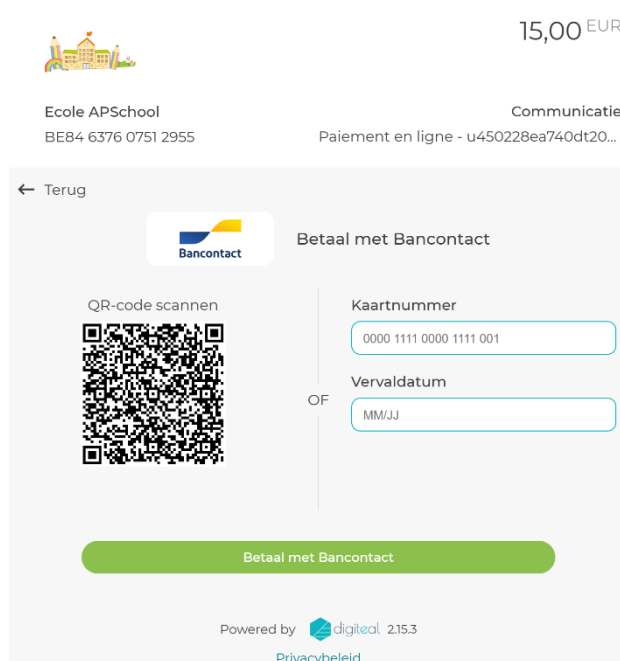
15,00 EUR

Ecole APSchool
BE84 6376 0751 2955

Communicatie
Paiement en ligne - u450228ea740dt20...

← Terug

Bancontact

Betaal met Bancontact

QR-code scannen

OF

Kaartnummer
0000 1111 0000 1111 001

Vervaldatum
MM/JJ

Betaal met Bancontact

Powered by digiteal 2.15.3

Privacybeleid